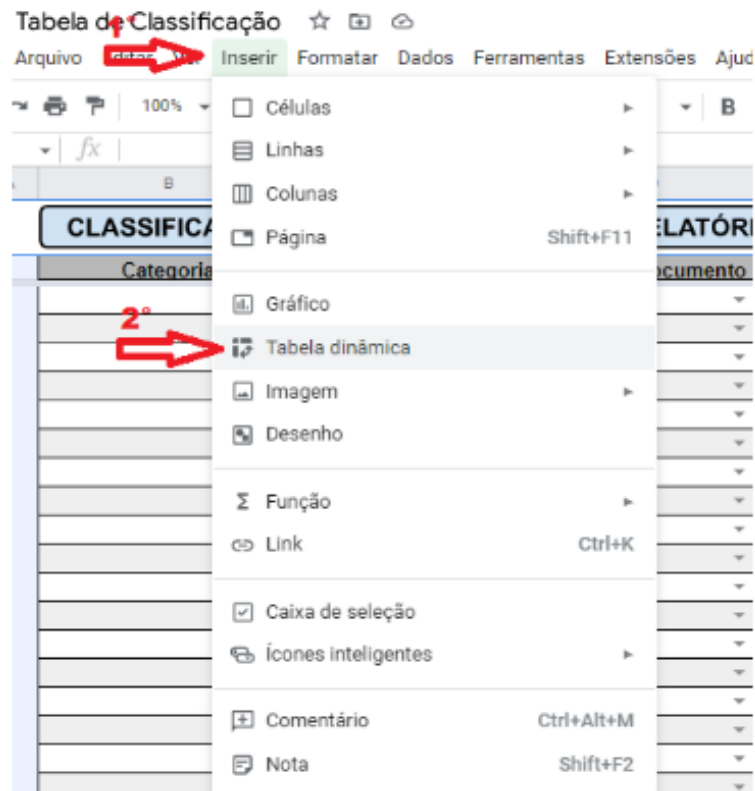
Tabela de Classificação
1°
Arquivo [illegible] Inserir Formatar Dados Ferramentas Extensões Ajud

100%
B
$fx$
B
CLASSIFICA
ELATÓRI
Categoria
ocumento
2°

Células
Linhas
Colunas
Página Shift+F11
Gráfico
Tabela dinâmica
Imagem
Desenho
Função
Link Ctrl+K
Caixa de seleção
Ícones inteligentes
Comentário Ctrl+Alt+M
Nota Shift+F2